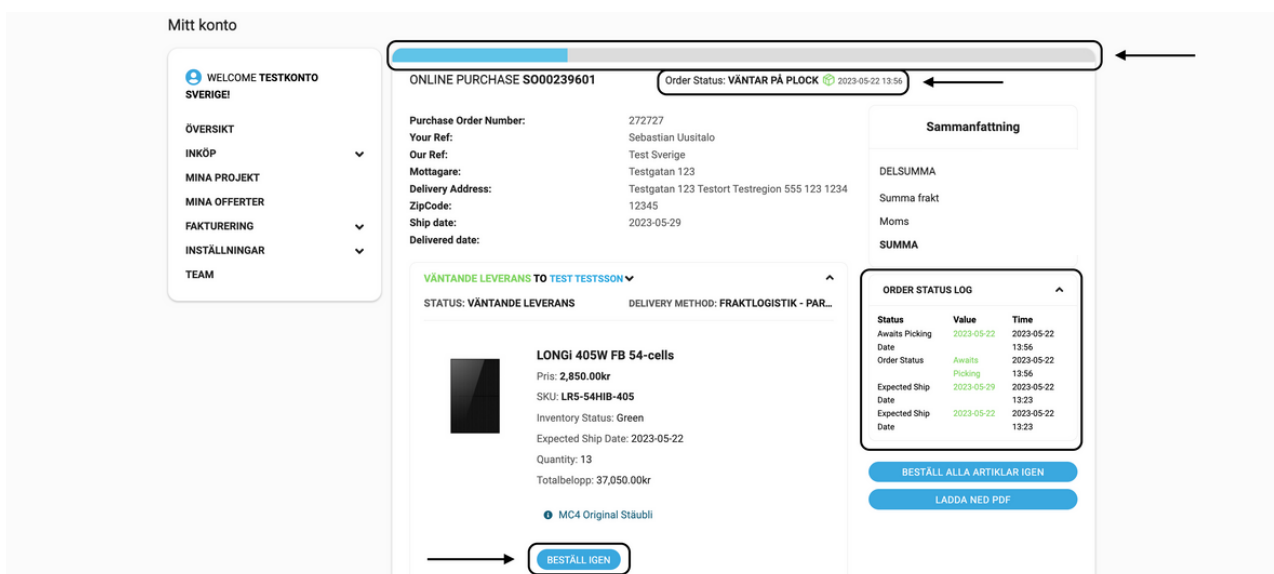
Mitt konto

WELCOME TESTKONTO SVERIGE!

ÖVERSIKT
INKÖP
MINA PROJEKT
MINA OFFERTER
FAKTURERING
INSTÄLLNINGAR
TEAM

ONLINE PURCHASE SO00239601

Order Status: VÄNTAR PÅ PLOCK 2023-05-22 13:56

| | |
|---|---|
| Purchase Order Number: | 272727 |
| Your Ref: | Sebastian Uusitalo |
| Our Ref: | Test Sverige |
| Mottagare: | Testgatan 123 |
| Delivery Address: | Testgatan 123 Testort Testregion 555 123 1234 |
| ZipCode: | 12345 |
| Ship date: | 2023-05-29 |
| Delivered date: | |

VÄNTANDE LEVERANS TO TEST TESTSSON

STATUS: VÄNTANDE LEVERANS DELIVERY METHOD: FRAKTLOGISTIK - PAR...

LONGi 405W FB 54-cells
Pris: 2,850.00kr
SKU: LR5-54HIB-405
Inventory Status: Green
Expected Ship Date: 2023-05-22
Quantity: 13
Totalbelopp: 37,050.00kr

MC4 Original Stäubli

BESTÄLL IGEN

Sammanfattning

DELSUMMA
Summa frakt
Moms
SUMMA

ORDER STATUS LOG

| Status | Value | Time |
|---|---|---|
| Awaits Picking Date | 2023-05-22 | 2023-05-22 13:56 |
| Order Status | Awaits Picking | 2023-05-22 13:56 |
| Expected Ship Date | 2023-05-29 | 2023-05-22 13:23 |
| Expected Ship Date | 2023-05-22 | 2023-05-22 13:23 |

BESTÄLL ALLA ARTIKLAR IGEN
LADDA NED PDF